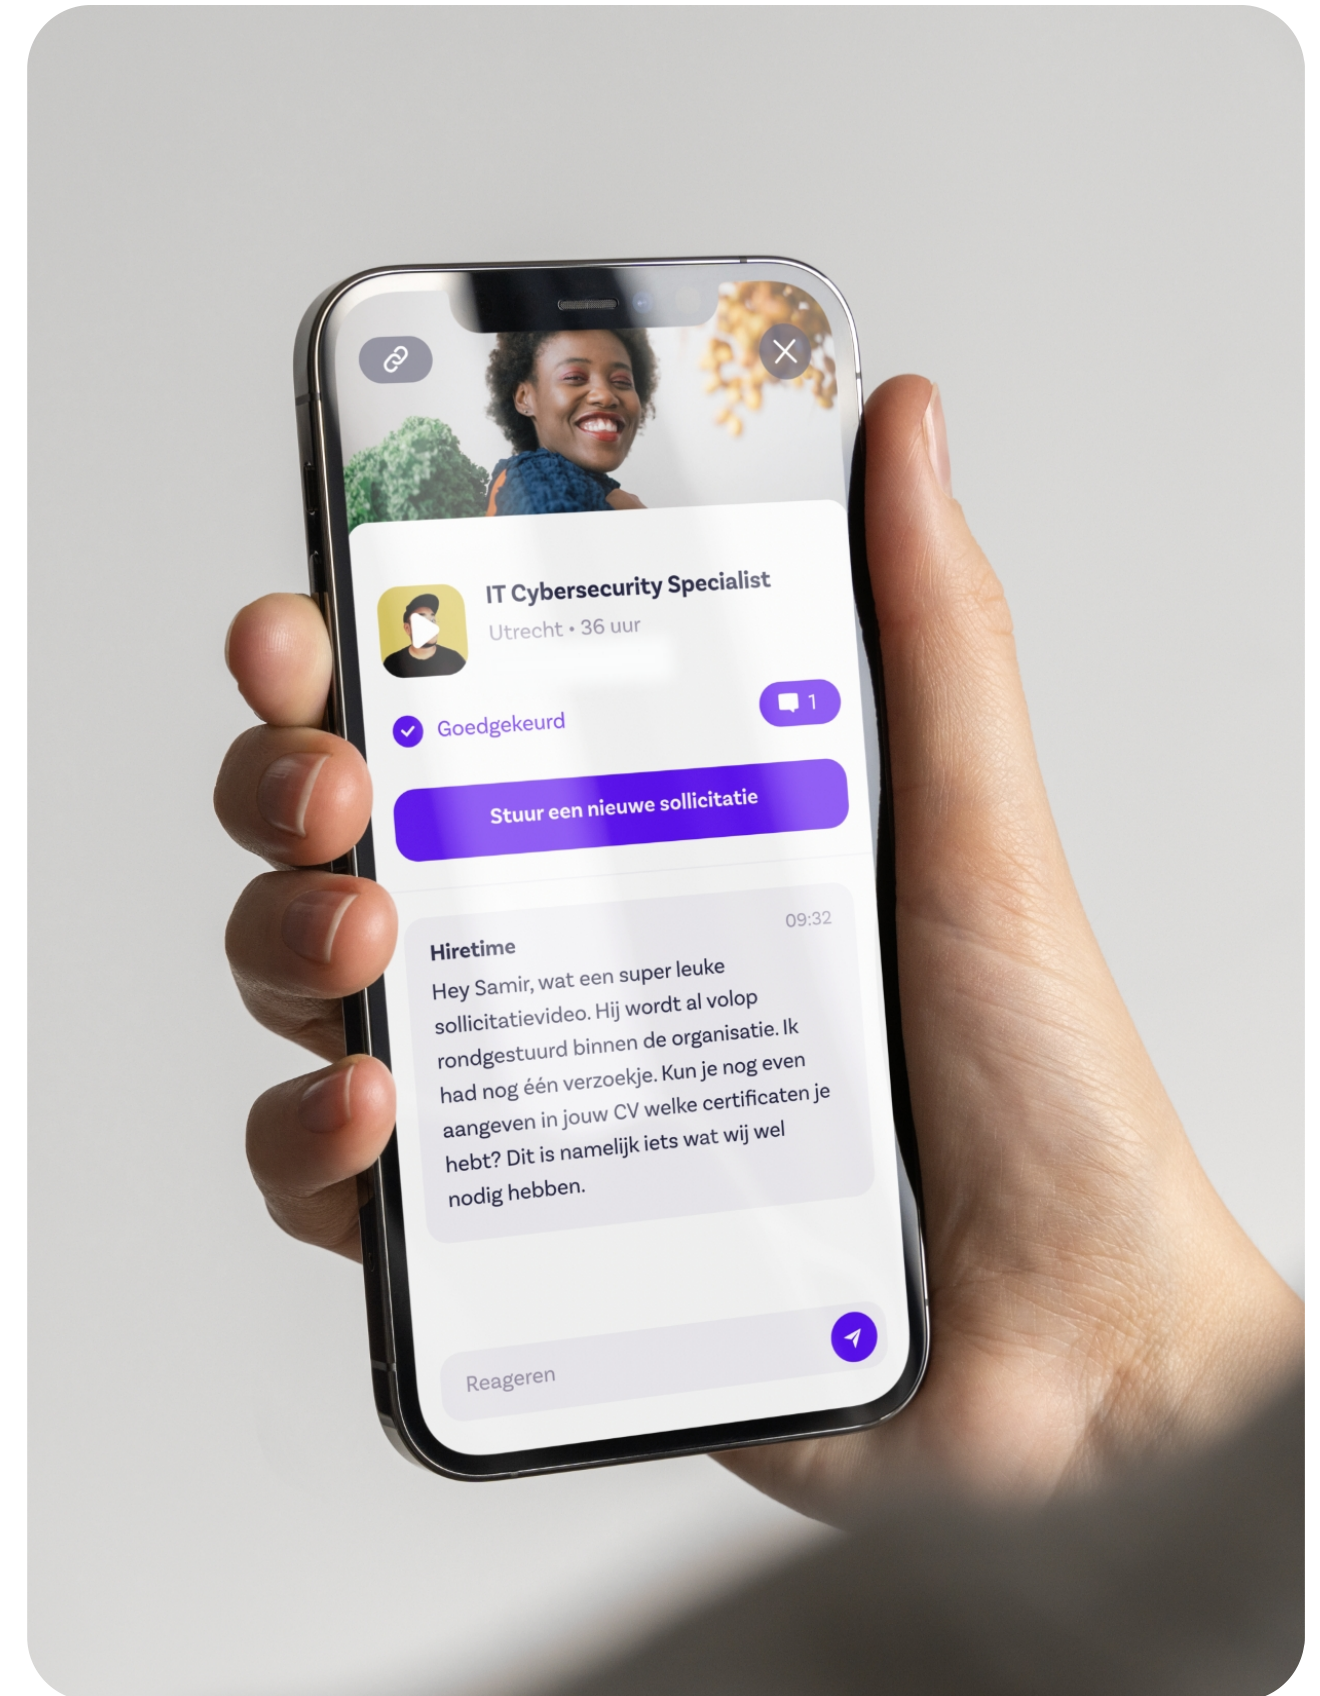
IT Cybersecurity Specialist

Utrecht • 36 uur

1

Goedgekeurd

Stuur een nieuwe sollicitatie

09:32

Hiretime

Hey Samir, wat een super leuke sollicitatievideo. Hij wordt al volop rondgestuurd binnen de organisatie. Ik had nog één verzoekje. Kun je nog even aangeven in jouw CV welke certificaten je hebt? Dit is namelijk iets wat wij wel nodig hebben.

Reageren